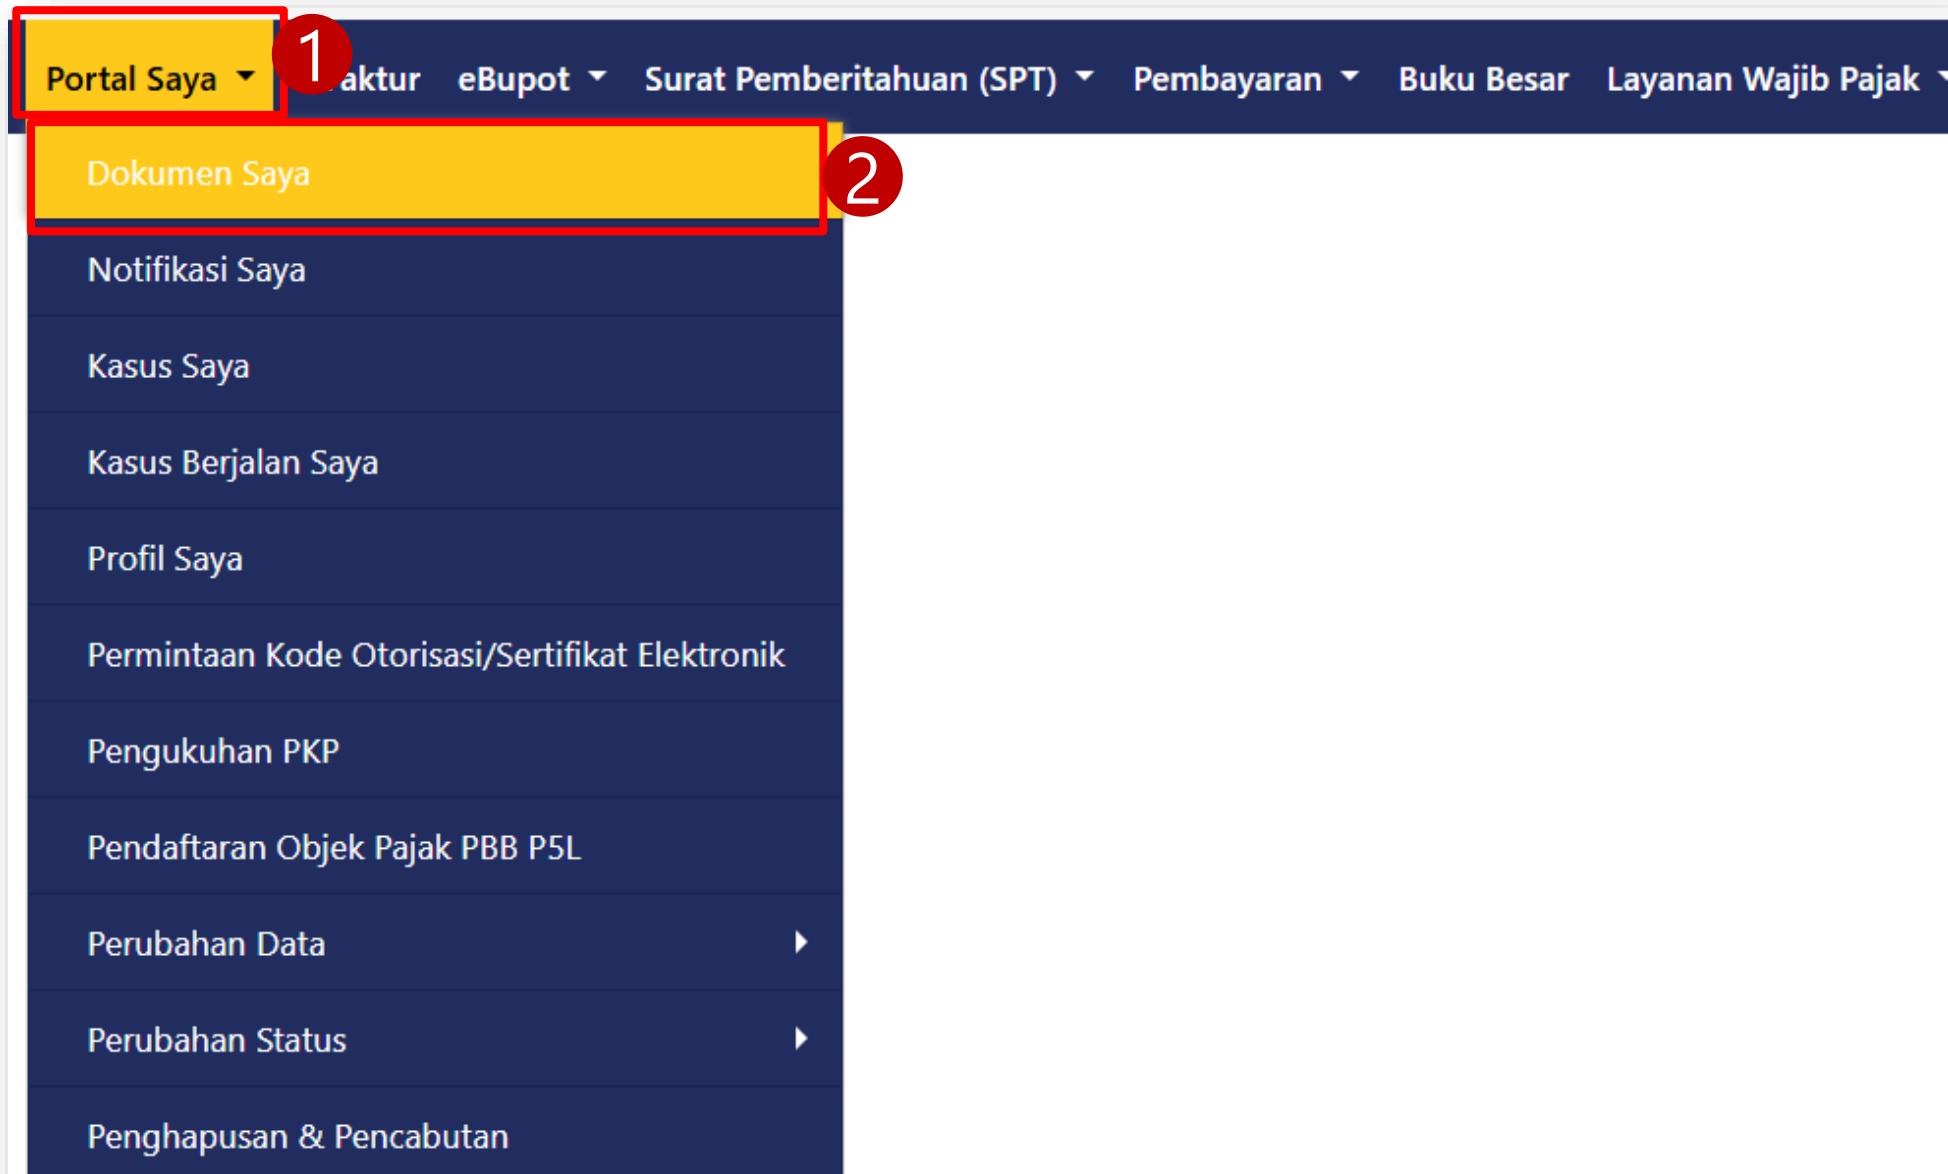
Portal Saya 1 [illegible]aktur eBupot Surat Pemberitahuan (SPT) Pembayaran Buku Besar Layanan Wajib Pajak

Dokumen Saya 2

Notifikasi Saya

Kasus Saya

Kasus Berjalan Saya

Profil Saya

Permintaan Kode Otorisasi/Sertifikat Elektronik

Pengukuhan PKP

Pendaftaran Objek Pajak PBB P5L

Perubahan Data

Perubahan Status

Penghapusan & Pencabutan